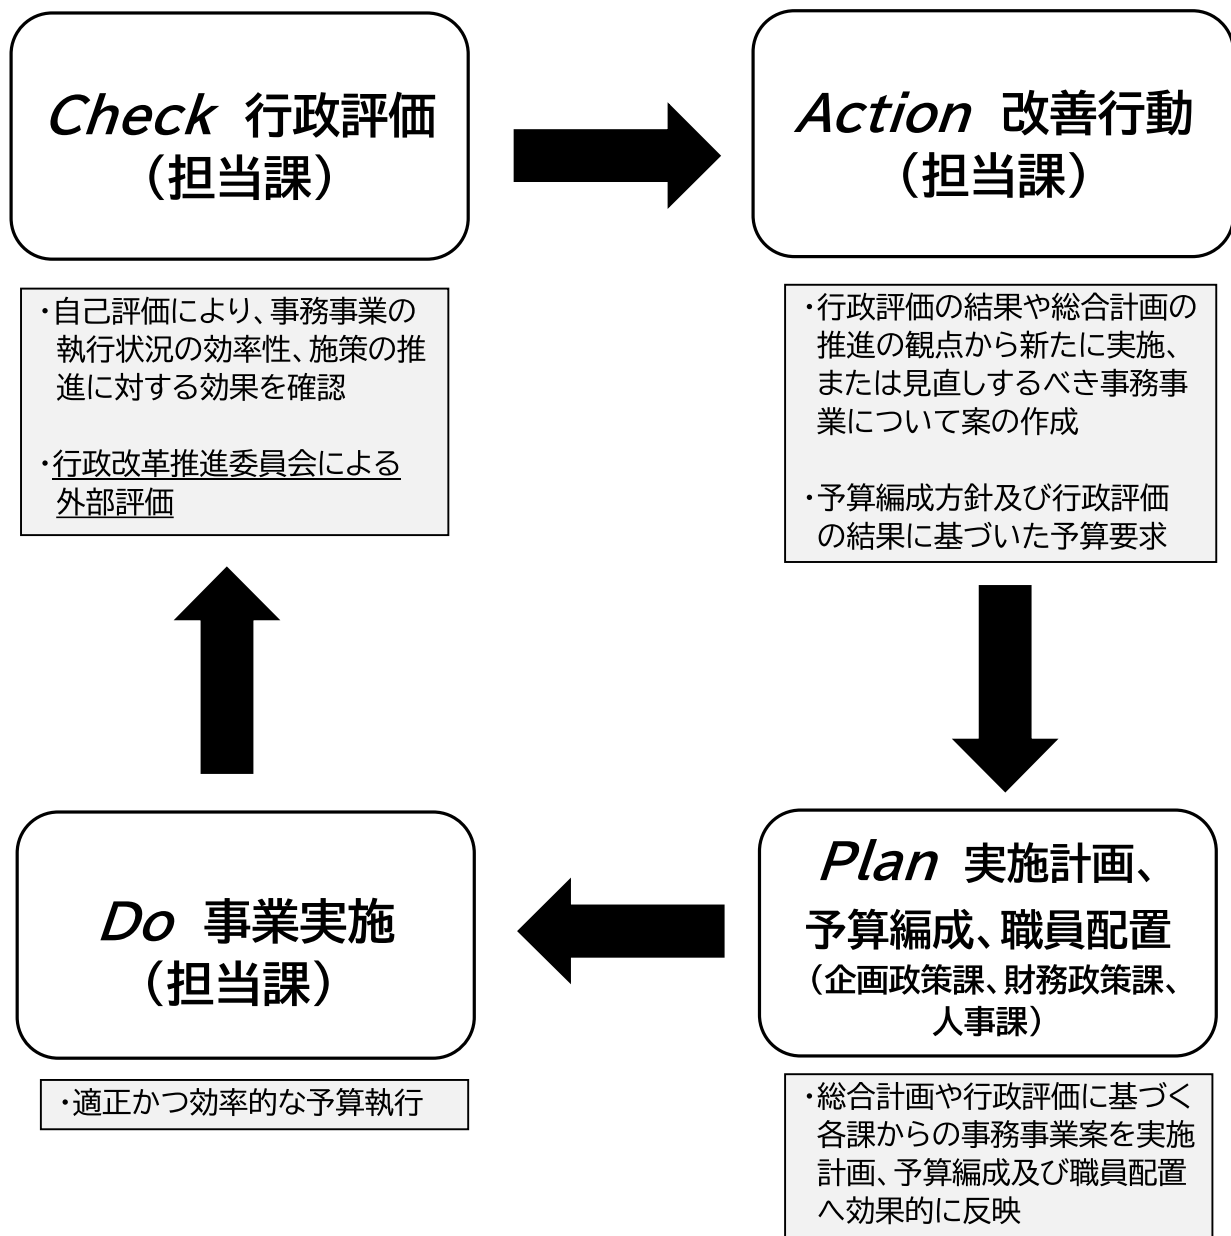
Check 行政評価
（担当課）

・自己評価により、事務事業の執行状況の効率性、施策の推進に対する効果を確認

・行政改革推進委員会による外部評価

Action 改善行動
（担当課）

・行政評価の結果や総合計画の推進の観点から新たに実施、または見直しするべき事務事業について案の作成

・予算編成方針及び行政評価の結果に基づいた予算要求

Do 事業実施
（担当課）

・適正かつ効率的な予算執行

Plan 実施計画、
予算編成、職員配置
（企画政策課、財務政策課、人事課）

・総合計画や行政評価に基づく各課からの事務事業案を実施計画、予算編成及び職員配置へ効果的に反映